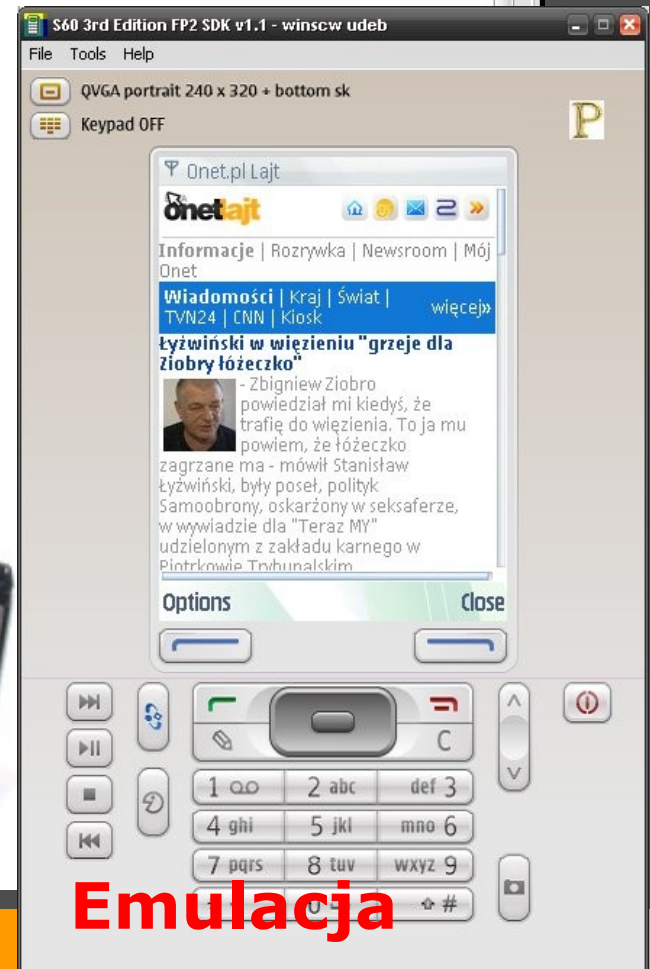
S60 3rd Edition FP2 SDK v1.1 - winscw udeb

File Tools Help

QVGA portrait 240 x 320 + bottom sk

Keypad OFF

P

Onet.pl Lajt

onetlajt

Informacje | Rozrywka | Newsroom | Mój Onet

Wiadomości | Kraj | Świat | TVN24 | CNN | Kiosk więcej»

Łyżwiński w więzieniu "grzeje dla Ziobry łóżeczko"

- Zbigniew Ziobro powiedział mi kiedyś, że trafię do więzienia. To ja mu powiem, że łóżeczko zagrzane ma - mówił Stanisław Łyżwiński, były poseł, polityk Samoobrony, oskarżony w seksaferze, w wywiadzie dla "Teraz MY" udzielonym z zakładu karnego w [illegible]

Options Close

C

1 ꝏ 2 abc def 3

4 ghi 5 jkl mno 6

7 pqrs 8 tuv wxyz 9

0 # 

Emulacja